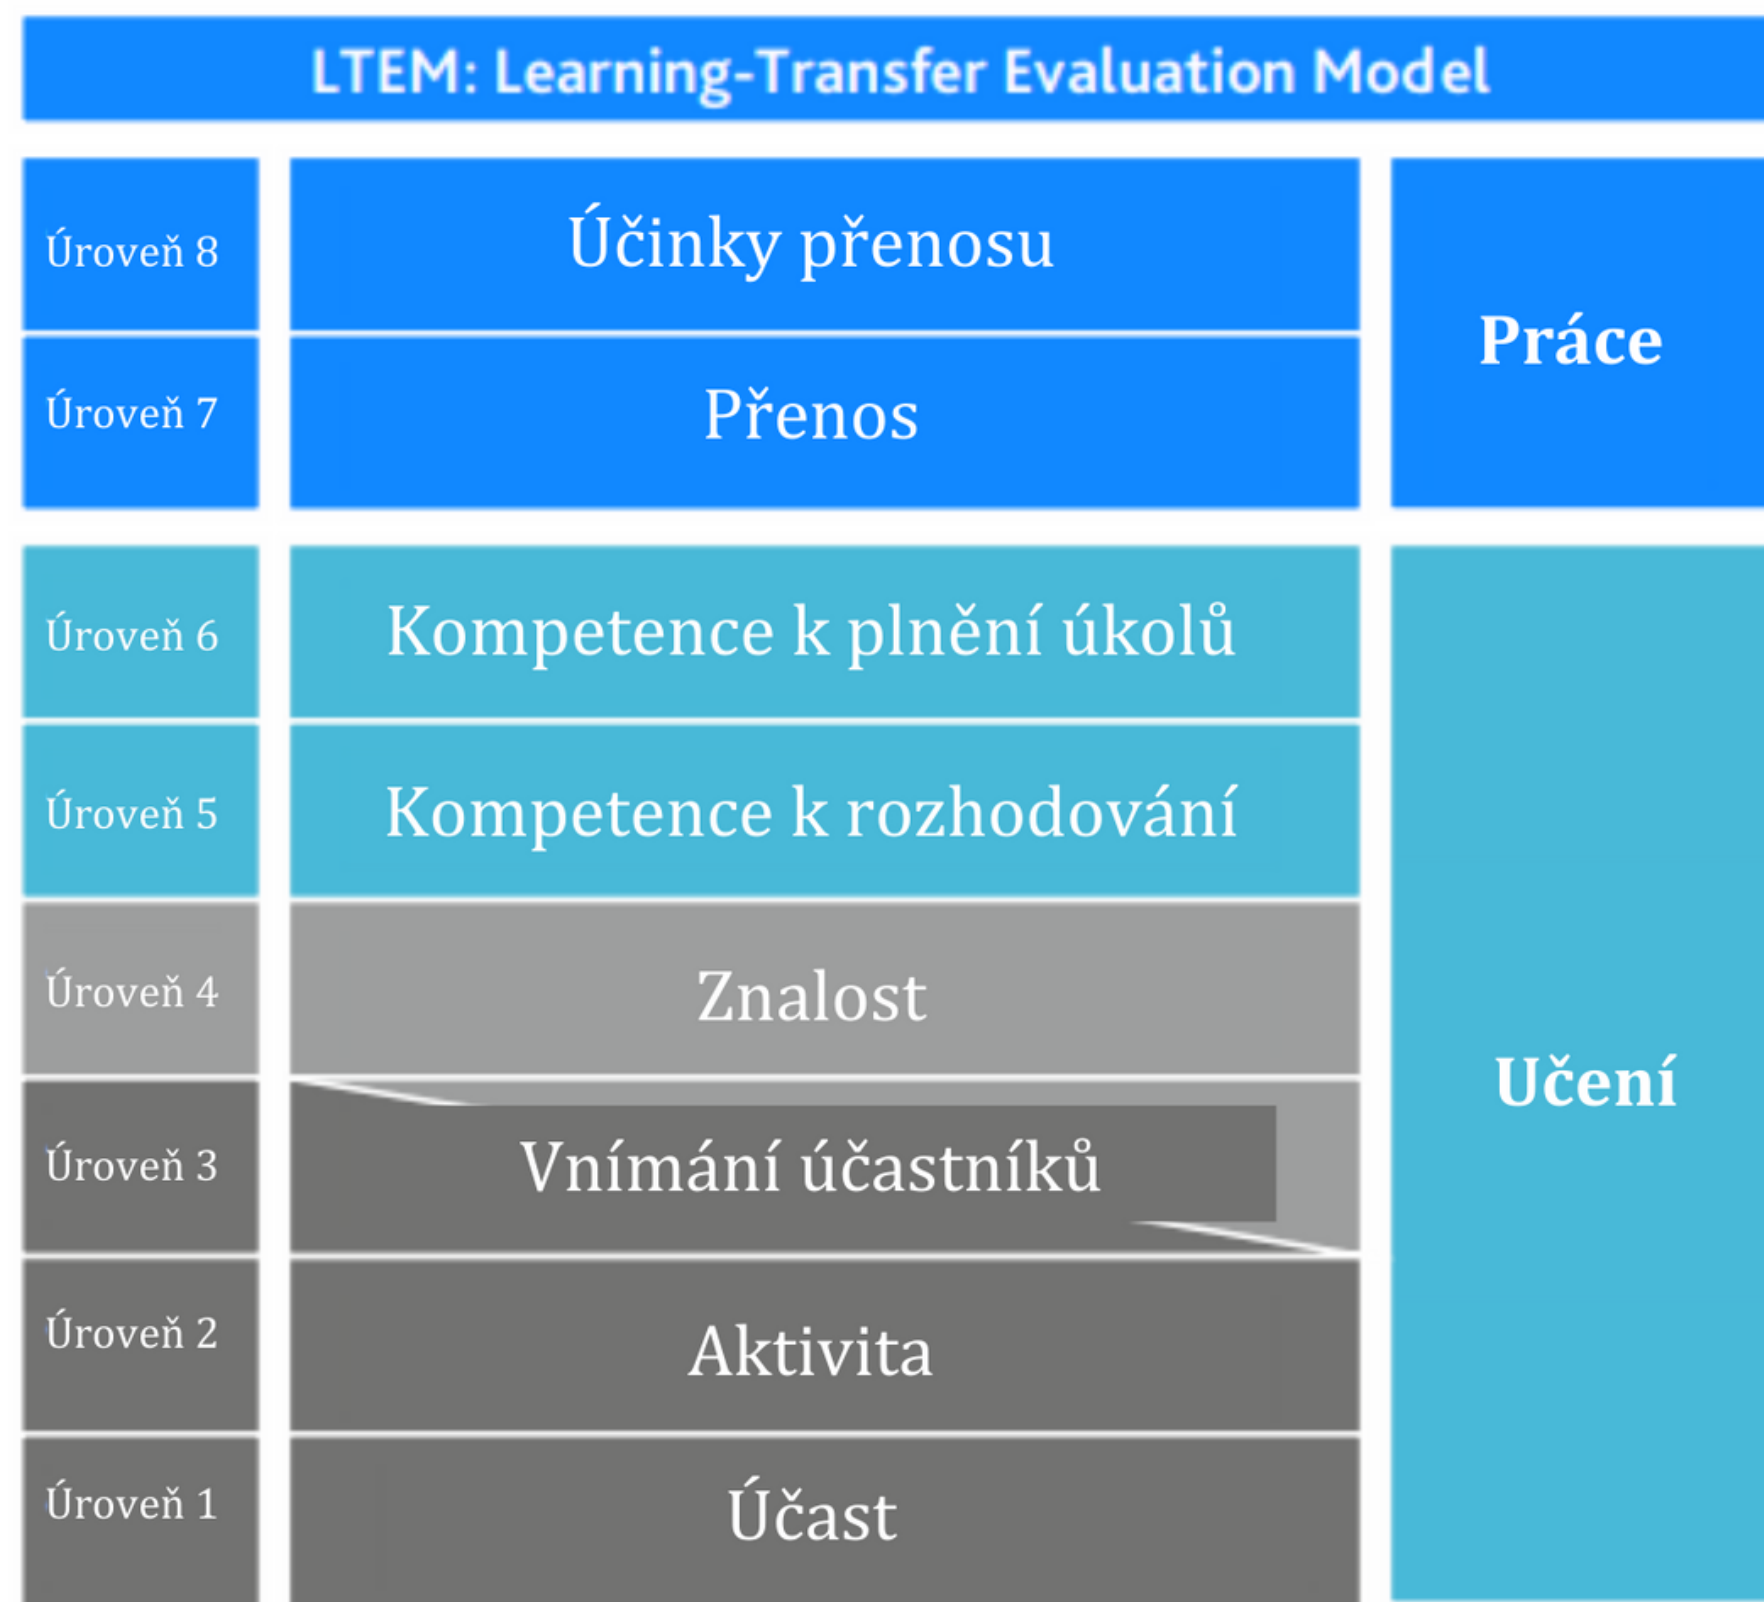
LTEM: Learning-Transfer Evaluation Model

| | | |
|---|---|---|
| Úroveň 8 | Účinky přenosu | Práce |
| Úroveň 7 | Přenos | |
| Úroveň 6 | Kompetence k plnění úkolů | Učení |
| Úroveň 5 | Kompetence k rozhodování | |
| Úroveň 4 | Znalost | |
| Úroveň 3 | Vnímání účastníků | |
| Úroveň 2 | Aktivita | |
| Úroveň 1 | Účast | |